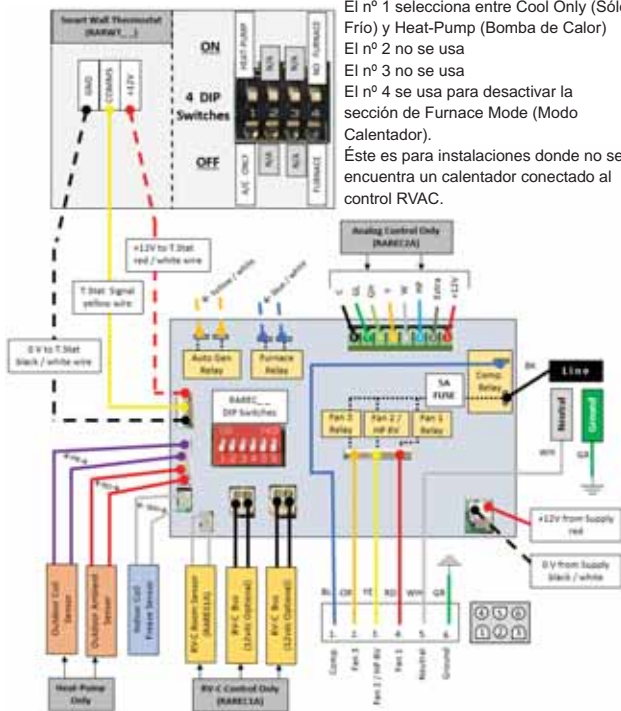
Smart Wall Thermostat (RARWT___)

GND COMMS +12V

ON

4 DIP Switches

OFF

HEAT PUMP N/A N/A NO FURNACE

A/C ONLY N/A N/A FURNACE

1 2 3 4

El nº 1 selecciona entre Cool Only (Sólo Frío) y Heat-Pump (Bomba de Calor)
El nº 2 no se usa
El nº 3 no se usa
El nº 4 se usa para desactivar la sección de Furnace Mode (Modo Calentador).
Éste es para instalaciones donde no se encuentra un calentador conectado al control RVAC.

+12V to T.Stat red / white wire

T.Stat Signal yellow wire

0 V to T.Stat black / white wire

yellow / white

blue / white

Analog Control Only (RAREC2A)

Auto Gen Relay

Furnace Relay

RAREC___ DIP Switches

5A FUSE

Comp. Relay

BK

Line

Neutral

Ground

WH

GR

Fan 3 Relay

Fan 2 / HP RV Relay

Fan 1 Relay

+12V from Supply red

0 V from Supply black / white

Outdoor Coil Sensor

Outdoor Ambient Sensor

Indoor Coil Freeze Sensor

RV-C Room Sensor (RAREC1A)

RV-C Bus (12vdc Optional)

RV-C Bus (12vdc Optional)

Heat-Pump Only

RV-C Control Only (RAREC1A)

BL OR YE RD WH GR

1 2 3 4 5 6

Comp. Fan 3 Fan 2 / HP RV Fan 1 Neutral Ground